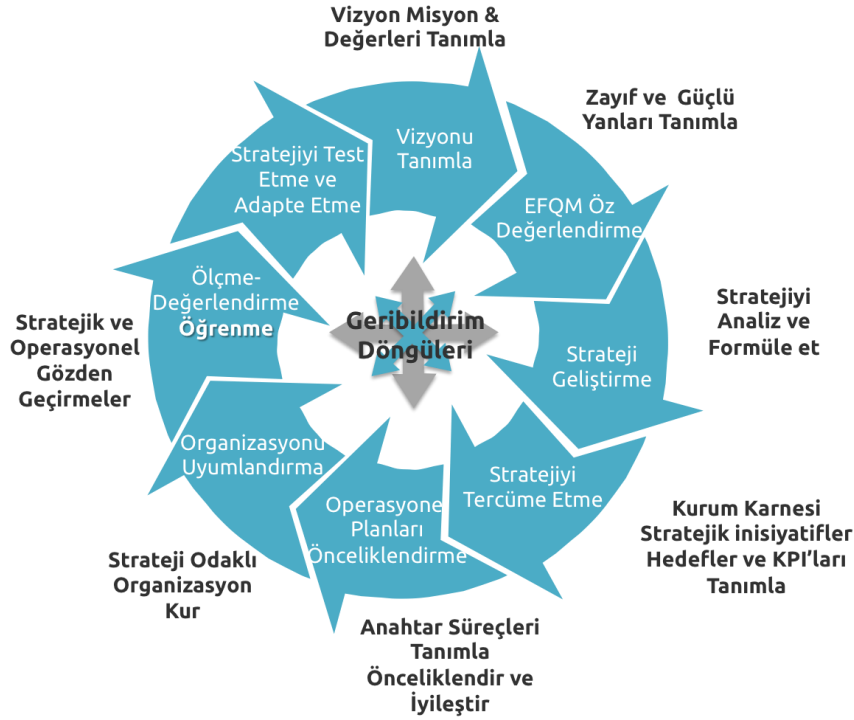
Vizyon Misyon & Değerleri Tanımla

Vizyonu Tanımla

Zayıf ve Güçlü Yanları Tanımla

EFQM Öz Değerlendirme

Stratejiyi Analiz ve Formüle et

Strateji Geliştirme

Stratejiyi Tercüme Etme

Kurum Karnesi Stratejik inisiyatifler Hedefler ve KPI'ları Tanımla

Operasyone Planları Önceliklendirme

Anahtar Süreçleri Tanımla Önceliklendir ve İyileştir

Organizasyonu Uyumlandırma

Strateji Odaklı Organizasyon Kur

Ölçme-Değerlendirme Öğrenme

Stratejik ve Operasyonel Gözden Geçirmeler

Stratejiyi Test Etme ve Adapte Etme

Geribildirim Döngüleri